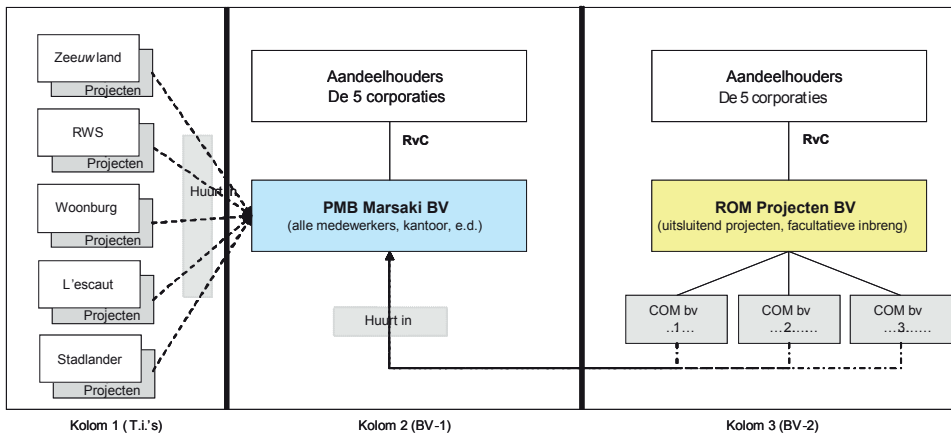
Zeeuwland
Projecten

RWS
Projecten

Woonburg
Projecten

L'escaut
Projecten

Stadlander
Projecten

Huurt in

Aandeelhouders
De 5 corporaties

RvC

PMB Marsaki BV
(alle medewerkers, kantoor, e.d.)

Huurt in

Aandeelhouders
De 5 corporaties

RvC

ROM Projecten BV
(uitsluitend projecten, facultatieve inbreng)

COM bv
..1…

COM bv
…2……

COM bv
…3……

Kolom 1 ( T.i.'s)

Kolom 2 (BV-1)

Kolom 3 (BV-2)